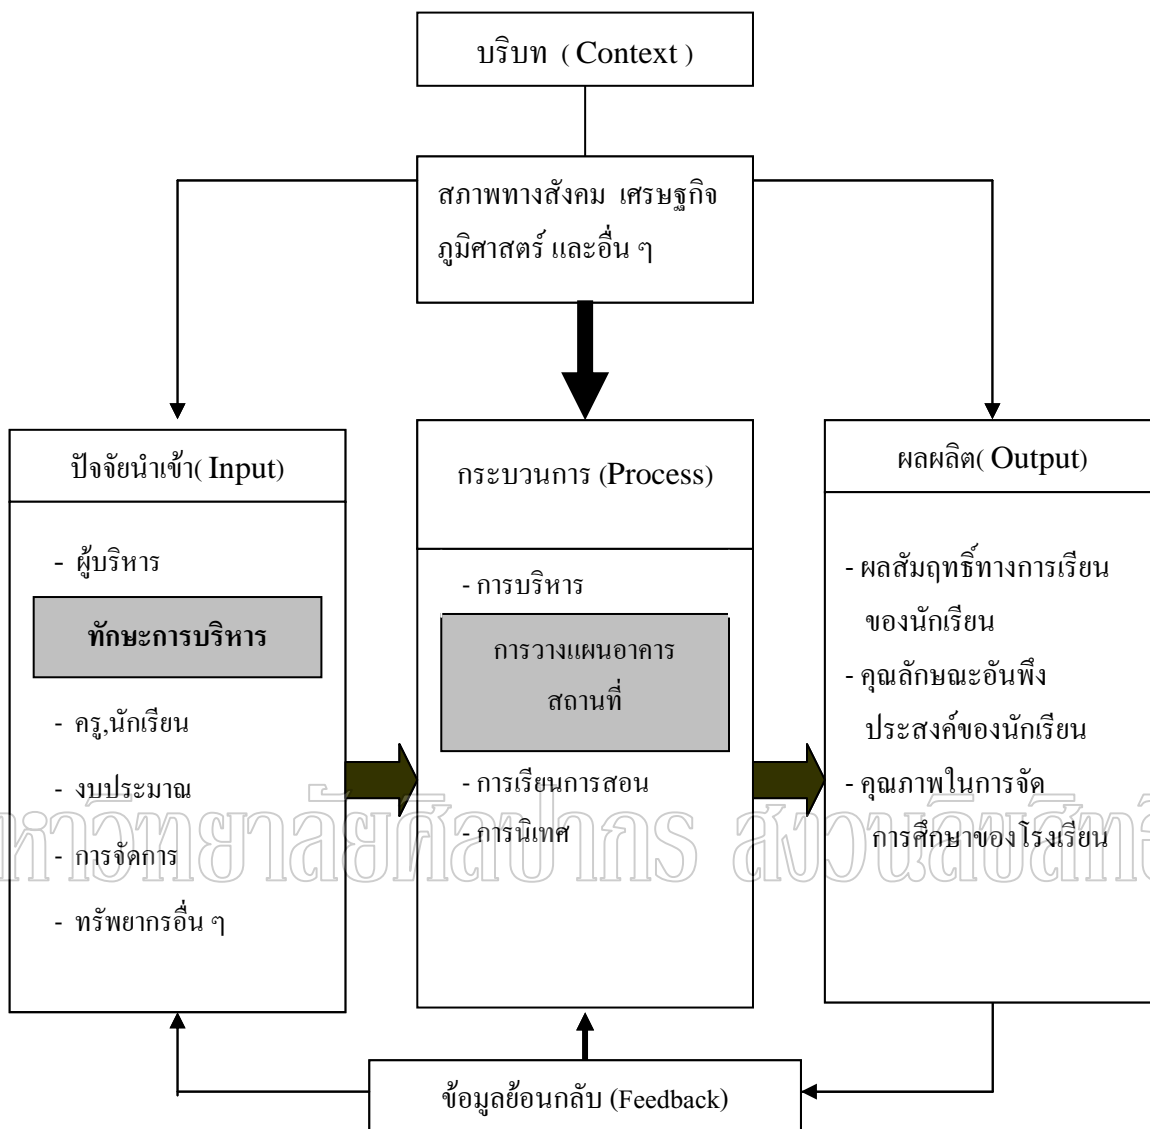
บริบท ( Context )

สภาพทางสังคม เศรษฐกิจ ภูมิศาสตร์ และอื่น ๆ

ปัจจัยนำเข้า( Input)

- ผู้บริหาร

ทักษะการบริหาร

- ครู,นักเรียน

- งบประมาณ

- การจัดการ

- ทรัพยากรอื่น ๆ

กระบวนการ (Process)

- การบริหาร

การวางแผนอาคารสถานที่

- การเรียนการสอน

- การนิเทศ

ผลผลิต( Output)

- ผลสัมฤทธิ์ทางการเรียนของนักเรียน

- คุณลักษณะอันพึงประสงค์ของนักเรียน

- คุณภาพในการจัดการศึกษาของโรงเรียน

ข้อมูลย้อนกลับ (Feedback)

หาวิทยาลัยศิลปากร สงวนลิขสิทธิ์